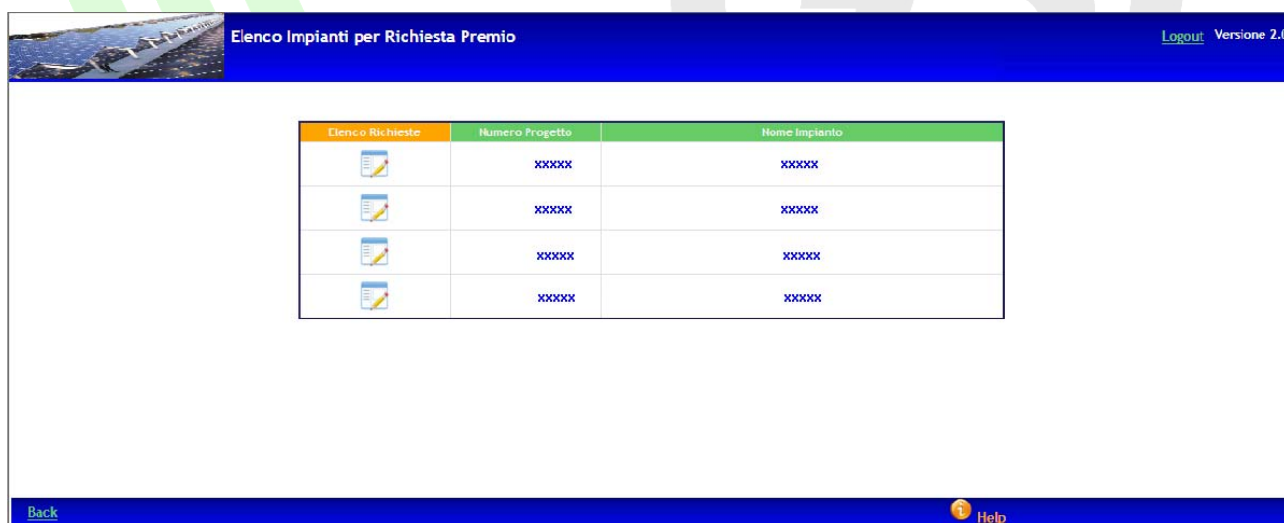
Elenco Impianti per Richiesta Premio

Logout Versione 2.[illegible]

| Elenco Richieste | Numero Progetto | Nome Impianto |
|---|---|---|
| | xxxxx | xxxxx |
| | xxxxx | xxxxx |
| | xxxxx | xxxxx |
| | xxxxx | xxxxx |

Back

Help